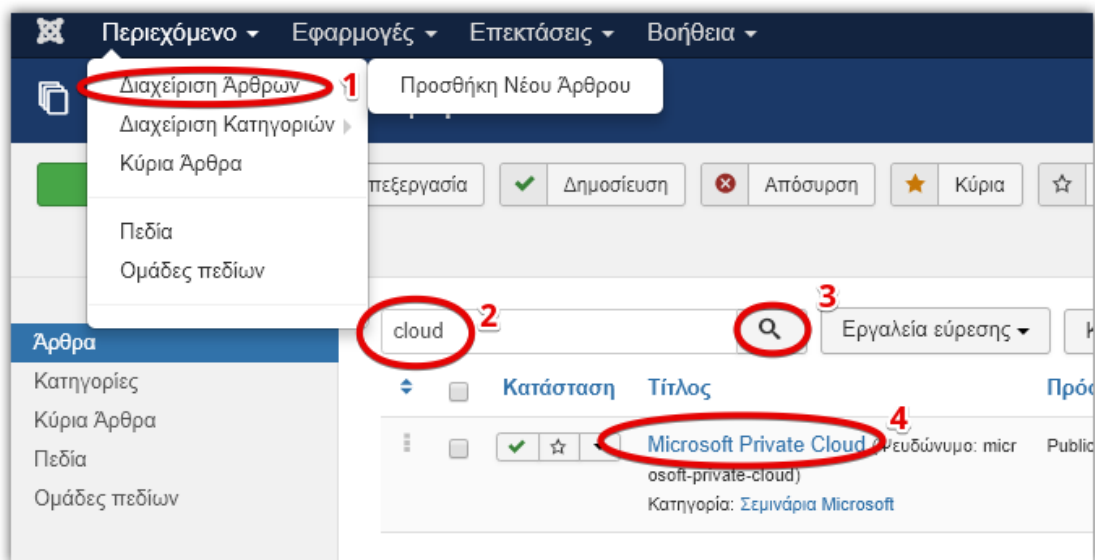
Περιεχόμενο ▾ Εφαρμογές ▾ Επεκτάσεις ▾ Βοήθεια ▾

Διαχείριση Άρθρων 1
Προσθήκη Νέου Άρθρου
Διαχείριση Κατηγοριών
Κύρια Άρθρα
Πεδία
Ομάδες πεδίων

επεξεργασία
Δημοσίευση
Απόσυρση
Κύρια

cloud 2
3
Εργαλεία εύρεσης ▾

Άρθρα
Κατηγορίες
Κύρια Άρθρα
Πεδία
Ομάδες πεδίων

Κατάσταση
Τίτλος
Πρόσ

4
Microsoft Private Cloud (Ψευδώνυμο: microsoft-private-cloud)
Κατηγορία: Σεμινάρια Microsoft
Public